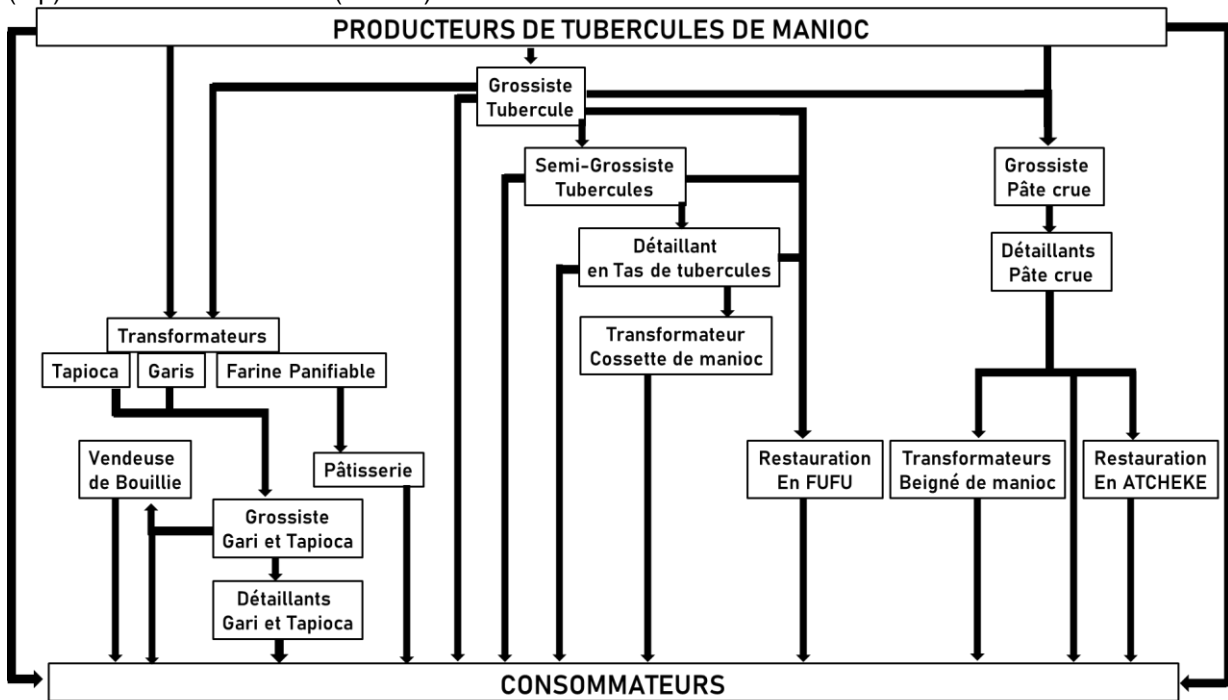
PRODUCTEURS DE TUBERCULES DE MANIOC

Grossiste Tubercule

Semi-Grossiste Tubercules

Grossiste Pâte crue

Détaillant en Tas de tubercules

Détaillants Pâte crue

Transformateurs

Tapioca

Garis

Farine Panifiable

Transformateur Cossette de manioc

Vendeuse de Bouillie

Pâtisserie

Restauration En FUFU

Transformateurs Beigné de manioc

Restauration En ATCHEKE

Grossiste Gari et Tapioca

Détaillants Gari et Tapioca

CONSOMMATEURS